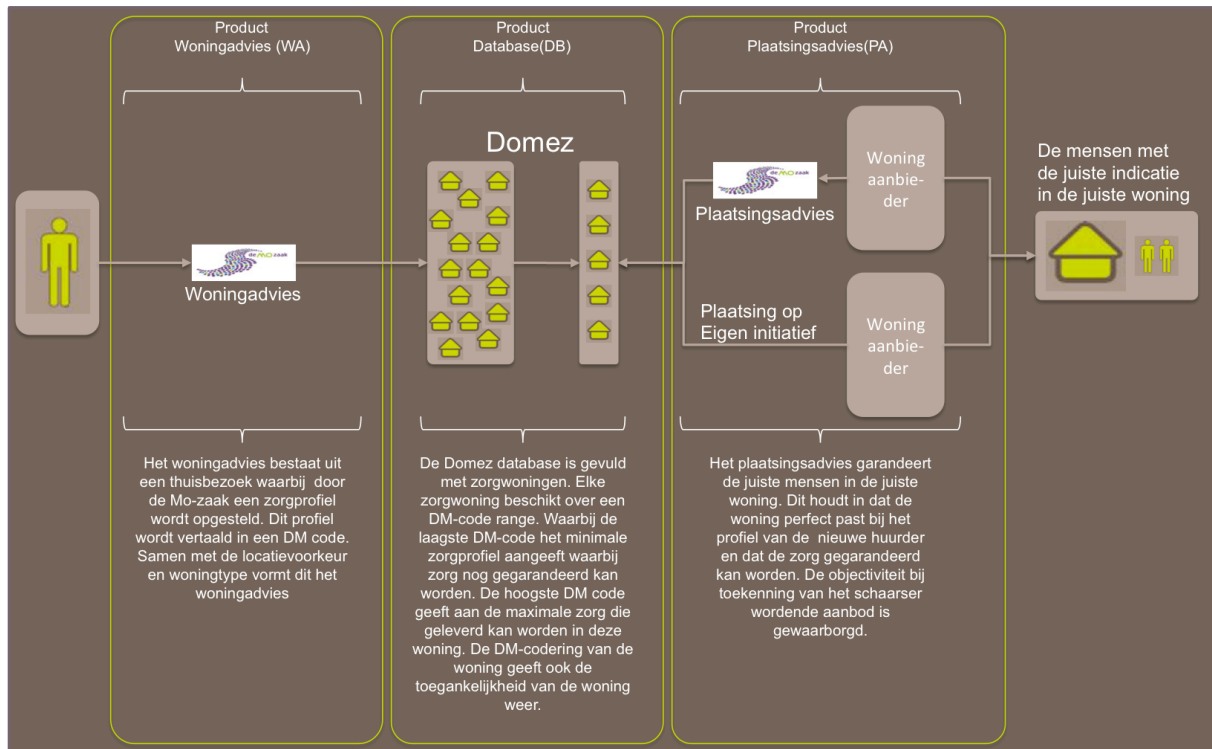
Product
Woningadvies (WA)

Product
Database(DB)

Product
Plaatsingsadvies(PA)

Domez

de MO zaak

Woningadvies

de MO zaak

Plaatsingsadvies

Woning aanbieder

Plaatsing op Eigen initiatief

Woning aanbieder

De mensen met de juiste indicatie in de juiste woning

Het woningadvies bestaat uit een thuisbezoek waarbij door de Mo-zaak een zorgprofiel wordt opgesteld. Dit profiel wordt vertaald in een DM code. Samen met de locatievoorkeur en woningtype vormt dit het woningadvies

De Domez database is gevuld met zorgwoningen. Elke zorgwoning beschikt over een DM-code range. Waarbij de laagste DM-code het minimale zorgprofiel aangeeft waarbij zorg nog gegarandeerd kan worden. De hoogste DM code geeft aan de maximale zorg die geleverd kan worden in deze woning. De DM-codering van de woning geeft ook de toegankelijkheid van de woning weer.

Het plaatsingsadvies garandeert de juiste mensen in de juiste woning. Dit houdt in dat de woning perfect past bij het profiel van de nieuwe huurder en dat de zorg gegarandeerd kan worden. De objectiviteit bij toekenning van het schaarser wordende aanbod is gewaarborgd.